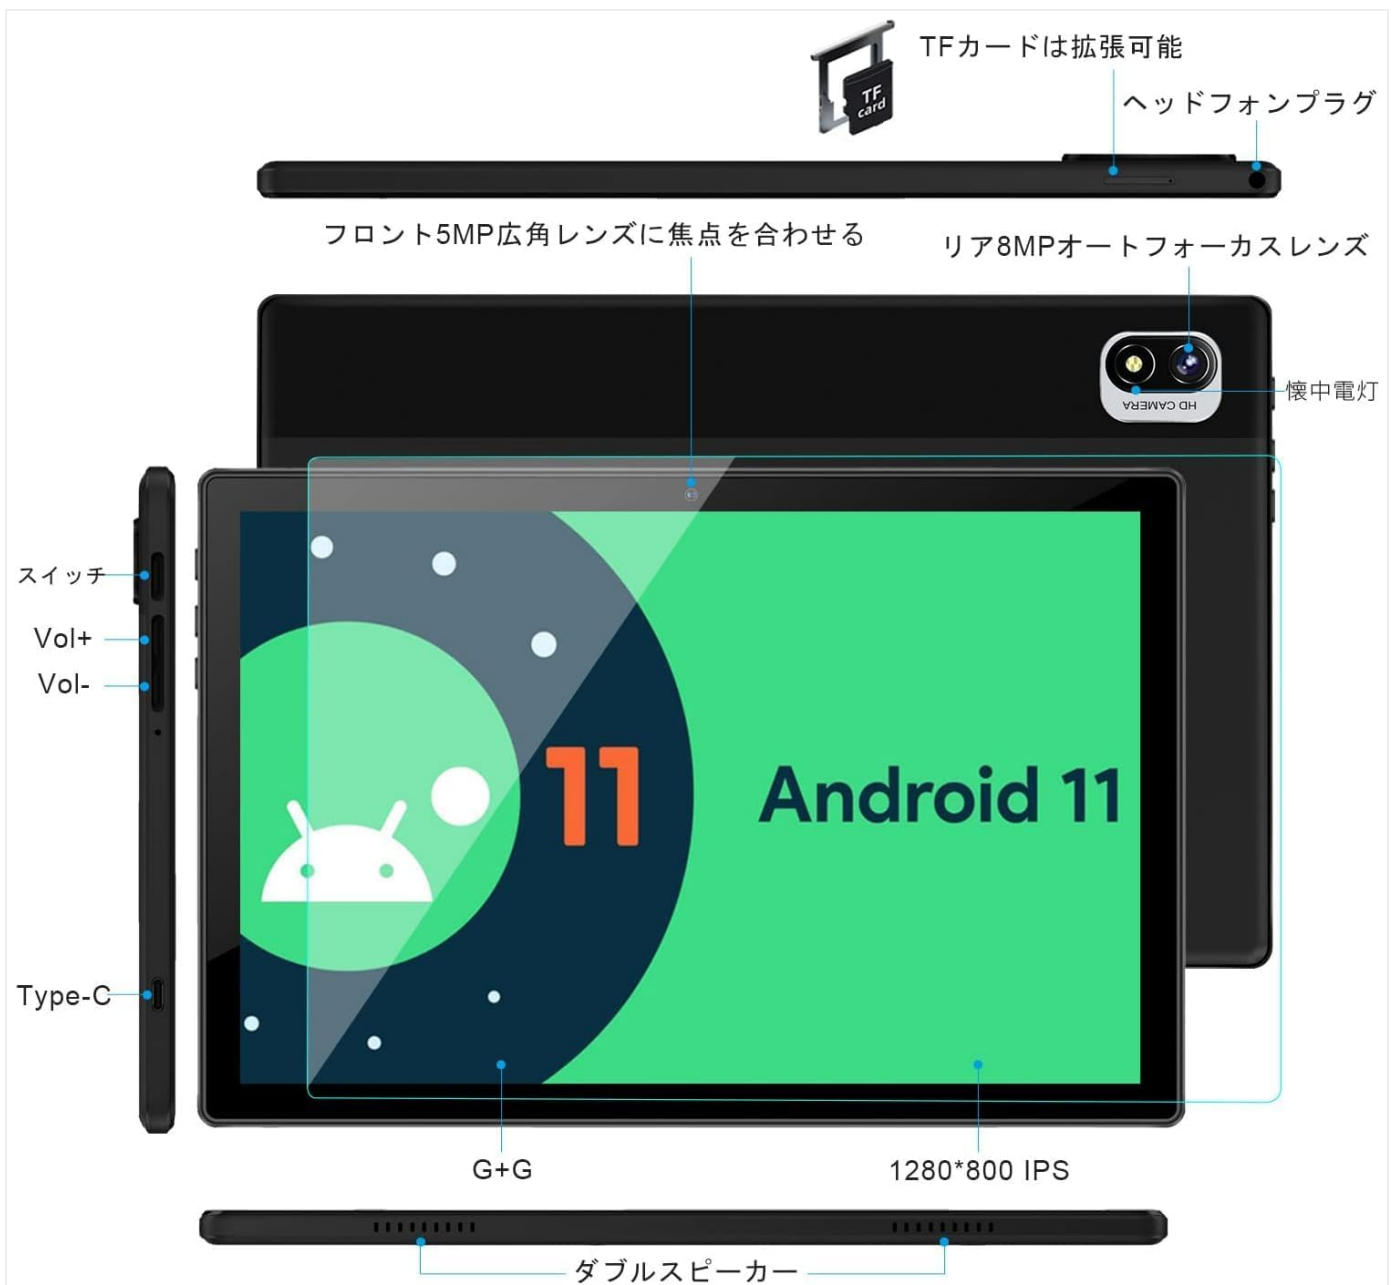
TF card

TFカードは拡張可能

ヘッドフォンプラグ

フロント5MP広角レンズに焦点を合わせる

リア8MPオートフォーカスレンズ

懐中電灯

HD CAMERA

スイッチ

Vol+

Vol-

11

Android 11

Type-C

G+G

1280*800 IPS

ダブルスピーカー